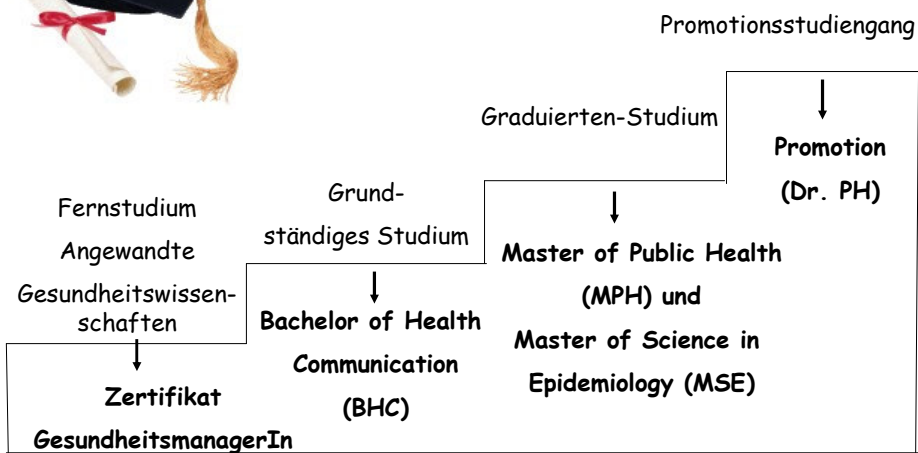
Promotionsstudiengang

Promotion
(Dr. PH)

Graduierten-Studium

Master of Public Health
(MPH) und
Master of Science in
Epidemiology (MSE)

Grundständiges Studium

Bachelor of Health
Communication
(BHC)

Fernstudium
Angewandte
Gesundheitswissenschaften

Zertifikat
GesundheitsmanagerIn